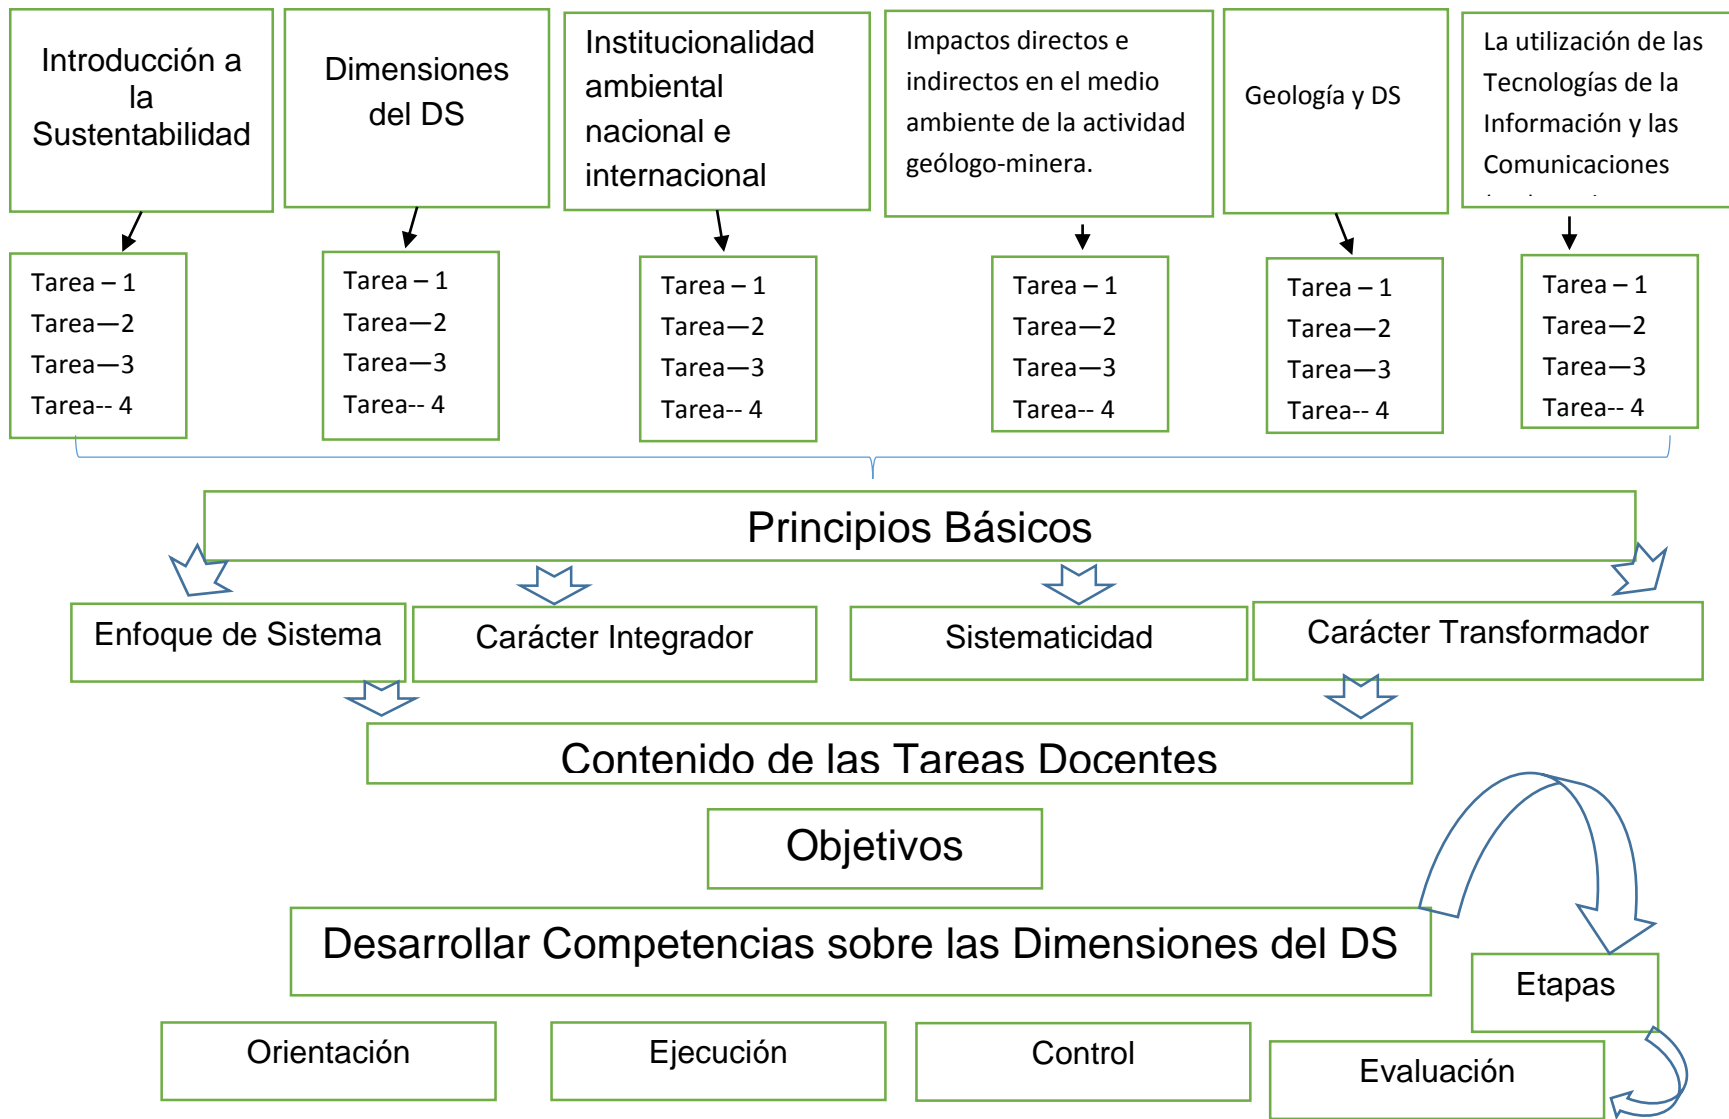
Introducción a la Sustentabilidad

Dimensiones del DS

Institucionalidad ambiental nacional e internacional

Impactos directos e indirectos en el medio ambiente de la actividad geólogo-minera.

Geología y DS

La utilización de las Tecnologías de la Información y las Comunicaciones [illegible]

Tarea – 1
Tarea—2
Tarea—3
Tarea-- 4

Tarea – 1
Tarea—2
Tarea—3
Tarea-- 4

Tarea – 1
Tarea—2
Tarea—3
Tarea-- 4

Tarea – 1
Tarea—2
Tarea—3
Tarea-- 4

Tarea – 1
Tarea—2
Tarea—3
Tarea-- 4

Tarea – 1
Tarea—2
Tarea—3
Tarea-- 4

Principios Básicos

Enfoque de Sistema

Carácter Integrador

Sistematicidad

Carácter Transformador

Contenido de las Tareas Docentes

Objetivos

Desarrollar Competencias sobre las Dimensiones del DS

Etapas

Orientación

Ejecución

Control

Evaluación